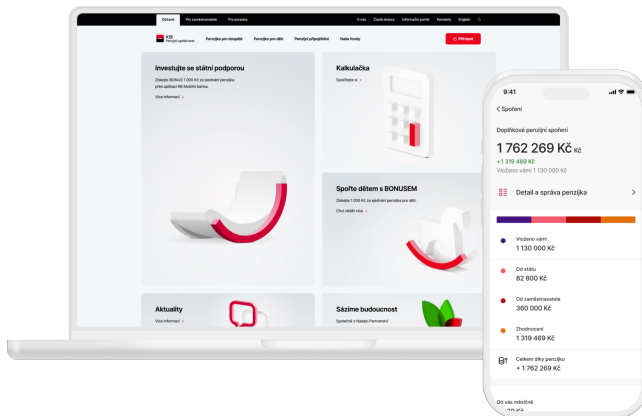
Občané Pro zaměstnavatele Pro poradce O nás Časté dotazy Informační portál Kontakty English

KB Penzijní společnost

Penzijko pro dospělé Penzijko pro děti Penzijní připojištění Naše fondy

Přihlásit

Investujte se státní podporou

Získejte BONUS 1 000 Kč za sjednání penzijka přes aplikaci KB Mobilní banka.

Více informací

Kalkulačka

Spočítejte si

Spořte dětem s BONUSEM

Získejte 1 000 Kč za sjednání penzijka pro dítě.

Chci vědět víc

Aktuality

Více informací

Sázíme budoucnost

Společně s Nadací Partnerství

9:41

< Spoření

Doplňkové penzijní spoření

1 762 269 Kč Kč

+1 319 469 Kč

Vloženo vámi 1 130 000 Kč

Detail a správa penzijka

Vloženo vámi
1 130 000 Kč

Od státu
82 800 Kč

Od zaměstnavatele
360 000 Kč

Zhodnocení
1 319 469 Kč

Celkem díky penzijku
+ 1 762 269 Kč

Od vás měsíčně
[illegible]